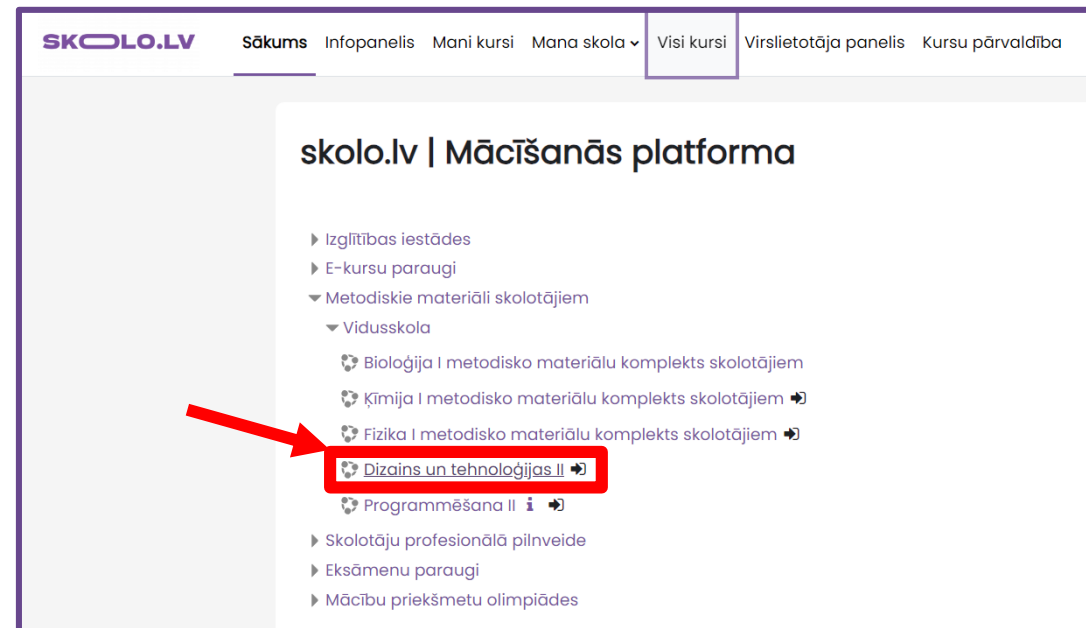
SKOLO.LV Sākums Infopanelis Mani kursi Mana skola Visi kursi Virslietotāja panelis Kursu pārvaldība

skolo.lv | Mācīšanās platforma

Izglītības iestādes
E-kursu paraugi
Metodiskie materiāli skolotājiem
Vidusskola
Bioloģija I metodisko materiālu komplekts skolotājiem
Ķīmija I metodisko materiālu komplekts skolotājiem
Fizika I metodisko materiālu komplekts skolotājiem
Dizains un tehnoloģijas II
Programmēšana II
Skolotāju profesionālā pilnveide
Eksāmenu paraugi
Mācību priekšmetu olimpiādes